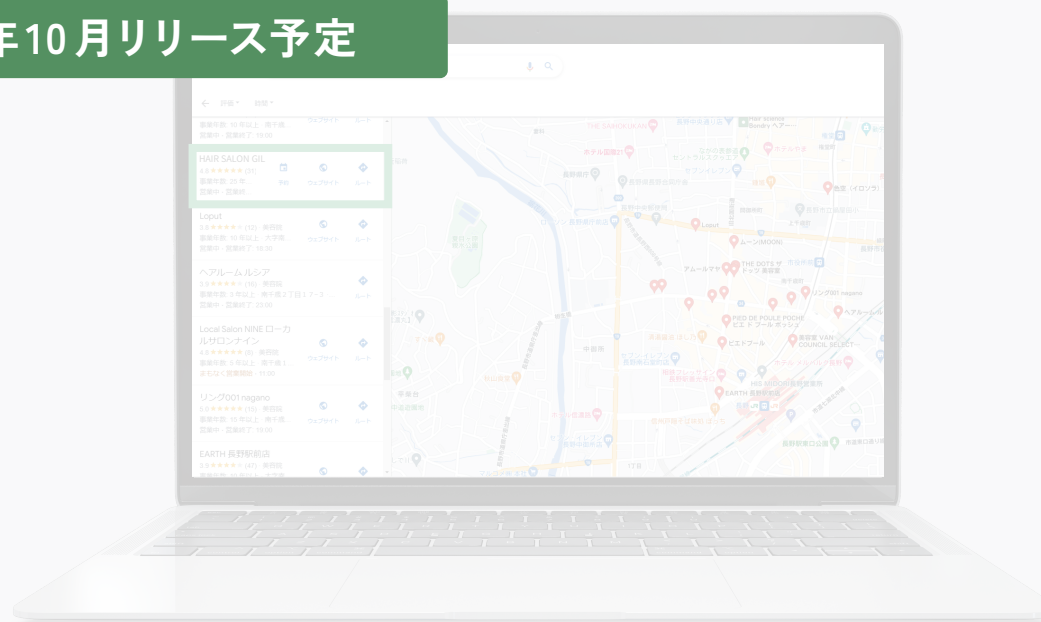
年10月リリース予定

評価 営業

HAIR SALON GIL
4.5 ★★★★★ (31)
営業年数: 25 年
営業中 · 営業時
予約 ウェブサイト ルート

Lopux
5.0 ★★★★★ (12) · 美容院
営業年数: 10 年以上 · 大字南
営業中 · 営業終了: 19:30
ウェブサイト ルート

ヘアルームルシア
5.0 ★★★★★ (16) · 美容院
営業年数: 3 年以上 · 南千歳2丁目1-7-3
営業中 · 営業終了: 23:00
ルート

Local Salon NINE ローカルサロンナイン
4.5 ★★★★★ (8) · 美容院
営業年数: 5 年以上 · 南千歳1
まもなく営業開始 · 11:00
ウェブサイト ルート

リング001 nagano
5.0 ★★★★★ (15) · 美容院
営業年数: 10 年以上 · 南千歳
営業中 · 営業終了: 19:00
ウェブサイト ルート

EARTH 長野駅前店
3.9 ★★★★★ (47) · 美容院

THE SAIKOKUKAN
ホテル国際21
Lopux
ムーンIMOONI
アルールサアン
THE DOTS ザドッツ 美容室
リング001 nagano
PIED DE POULE POCHE ピエドプールポッシュ
ピエドプール
BRAVE VAN COUNCIL SELECT
EARTH 長野駅前店
中御所
長野駅東口公園